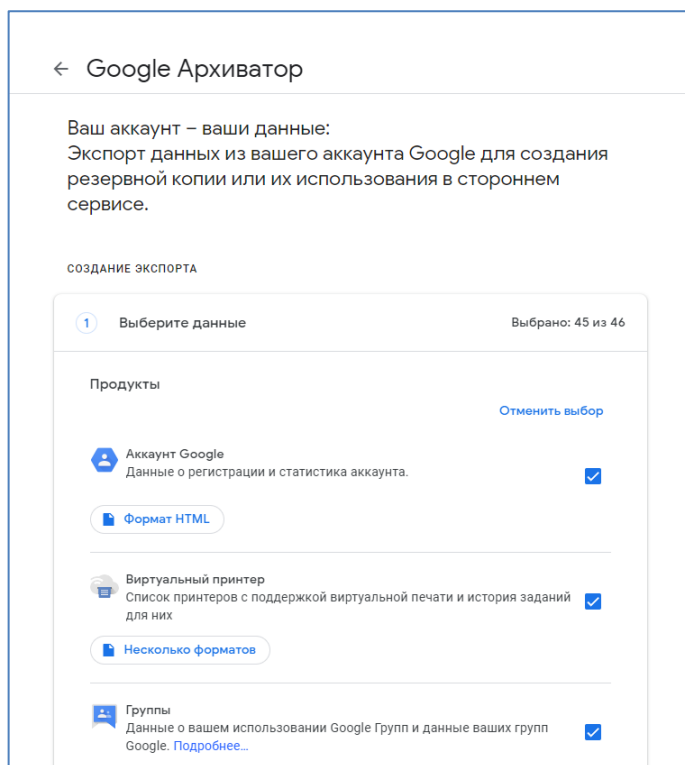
← Google Архиватор

Ваш аккаунт – ваши данные:
Экспорт данных из вашего аккаунта Google для создания резервной копии или их использования в стороннем сервисе.

СОЗДАНИЕ ЭКСПОРТА

1 Выберите данные

Выбрано: 45 из 46

Продукты

Отменить выбор

Аккаунт Google
Данные о регистрации и статистика аккаунта.

Формат HTML

Виртуальный принтер
Список принтеров с поддержкой виртуальной печати и история заданий для них

Несколько форматов

Группы
Данные о вашем использовании Google Групп и данные ваших групп Google. Подробнее...